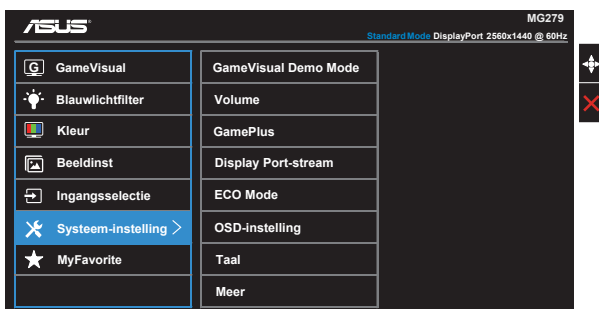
ASUS

MG279

Standard Mode DisplayPort 2560x1440 @ 60Hz

GameVisual
Blauwlichtfilter
Kleur
Beeldinst
Ingangsselectie
Systeem-instelling
MyFavorite

GameVisual Demo Mode
Volume
GamePlus
Display Port-stream
ECO Mode
OSD-instelling
Taal
Meer